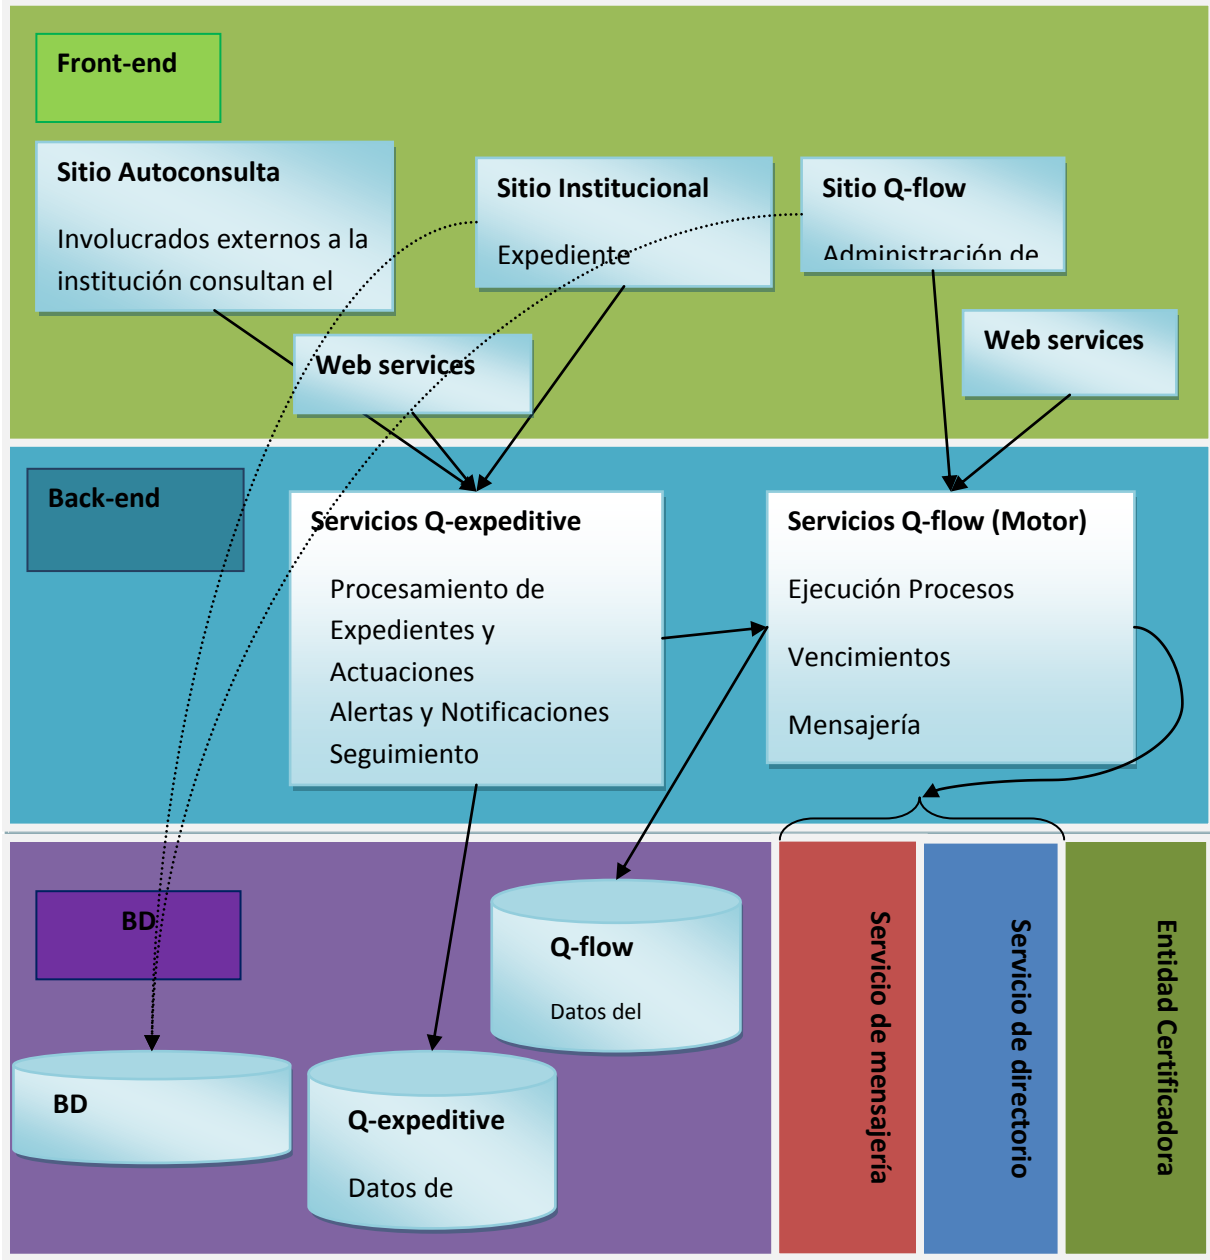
Front-end

Sitio Autoconsulta

Involucrados externos a la institución consultan el

Sitio Institucional

Expediente

Sitio Q-flow

Administración de

Web services

Web services

Back-end

Servicios Q-expeditive

Procesamiento de Expedientes y Actuaciones
Alertas y Notificaciones
Seguimiento

Servicios Q-flow (Motor)

Ejecución Procesos

Vencimientos

Mensajería

BD

Q-flow

Datos del

BD

Q-expeditive

Datos de

Servicio de mensajería

Servicio de directorio

Entidad Certificadora